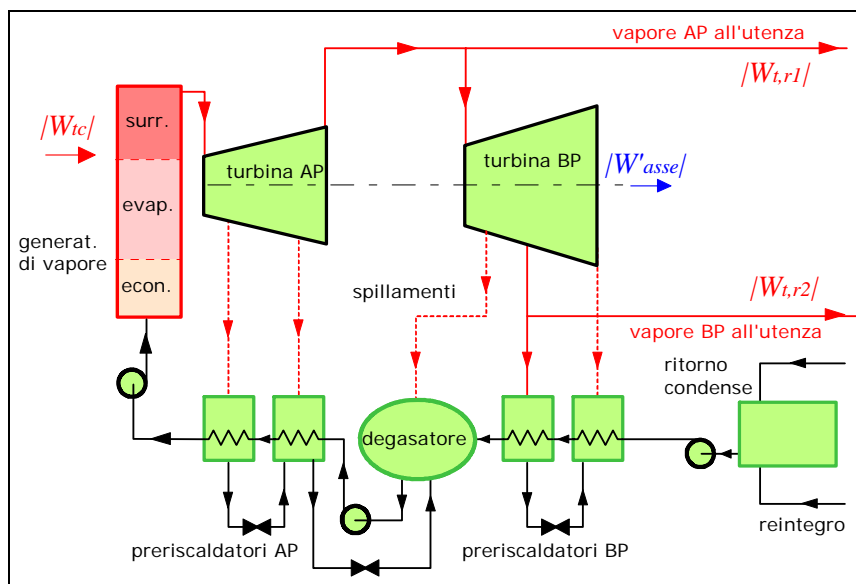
vapore AP all'utenza

$|W_{t,r1}|$

$|W_{tc}|$

surr.

turbina AP

turbina BP

$|W'_{asse}|$

evap.

generat. di vapore

econ.

spillamenti

$|W_{t,r2}|$

vapore BP all'utenza

ritorno condense

degasatore

reintegro

preriscaldatori AP

preriscaldatori BP